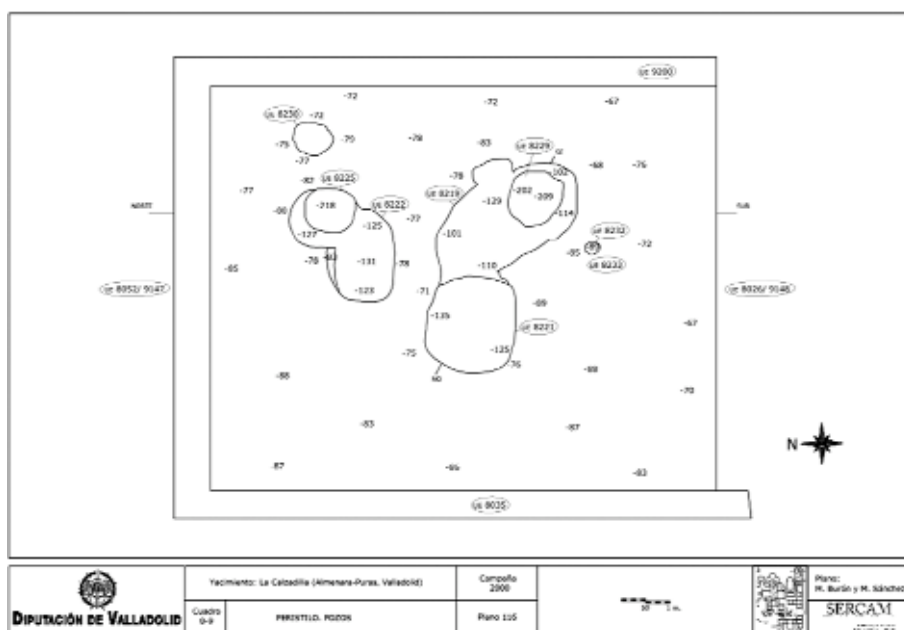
UE 9200

UE 8230 -72 -73 -75 -75 -77

-72 -72 -67

-78 -83 UE 8229 -202 -68 -75

-87 UE 8225 -77 -79 UE 8219 -202 -209

-218 UE 8222 -129 -114

-96 -77

-127 -125 -101 UE 8232 -72

-78 -93 -131 -78 -110 -85 UE 8232

-85

UE 8052/ 9147 -123 -71 UE 8026/ 9146

-89

-135 UE 8221 -67

-75 -125

-88 -76 -88

-70

-83 -87

N

-87 -86 -83

UE 8035

NORTE

SUR

DIPUTACIÓN DE VALLADOLID

Yacimiento: La Calzadilla (Almenara-Puras, Valladolid)

Campaña 2000

Cuadro 0-9

PERISTILO. POZOS

Plano 116

10 1 m.

Plano: M. Burón y M. Sánchez

SERCAM